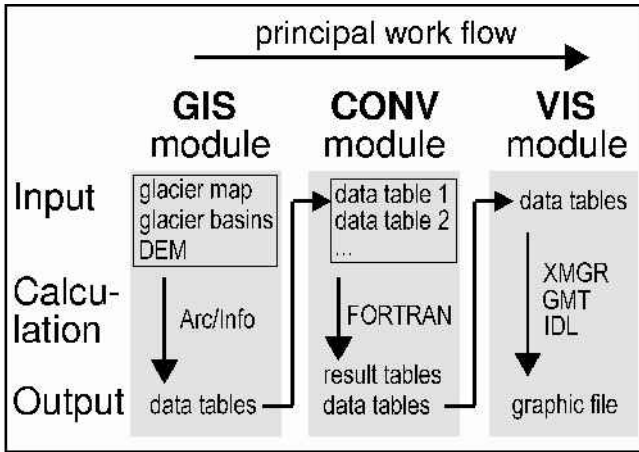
principal work flow

GIS module

CONV module

VIS module

Input

glacier map
glacier basins
DEM

data table 1
data table 2
...

data tables

Calculation

Arc/Info

FORTRAN

XMGR
GMT
IDL

Output

data tables

result tables
data tables

graphic file